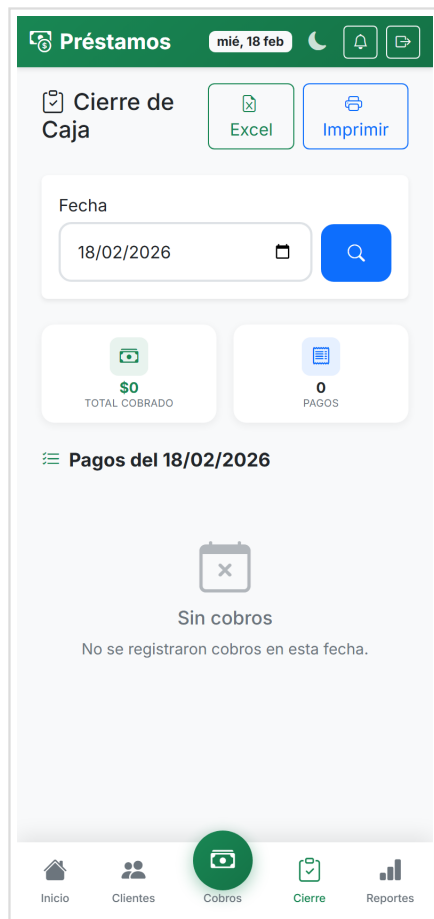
Préstamos
mié, 18 feb

Cierre de Caja
Excel
Imprimir

Fecha
18/02/2026

$0
TOTAL COBRADO

0
PAGOS

Pagos del 18/02/2026

Sin cobros
No se registraron cobros en esta fecha.

Inicio
Clientes
Cobros
Cierre
Reportes